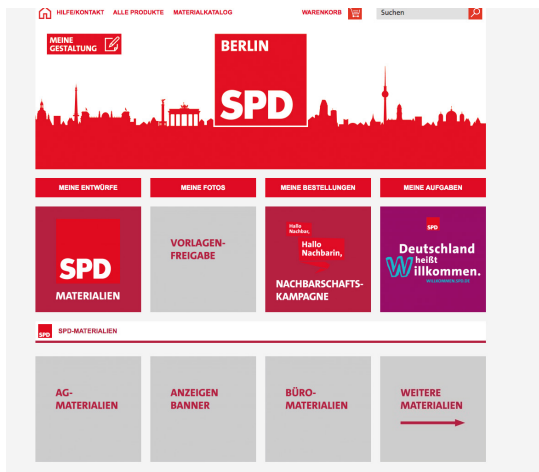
HILFE/KONTAKT ALLE PRODUKTE MATERIALKATALOG WARENKORB Suchen

MEINE GESTALTUNG

BERLIN

SPD

MEINE ENTWÜRFE MEINE FOTOS MEINE BESTELLUNGEN MEINE AUFGABEN

SPD MATERIALIEN

VORLAGEN-FREIGABE

Hallo Nachbar, Hallo Nachbarin, NACHBARSCHAFTS-KAMPAGNE

SPD Deutschland heißt Willkommen. WILLKOMMEN.SPD.DE

SPD SPD-MATERIALIEN

AG-MATERIALIEN

ANZEIGEN BANNER

BÜRO-MATERIALIEN

WEITERE MATERIALIEN